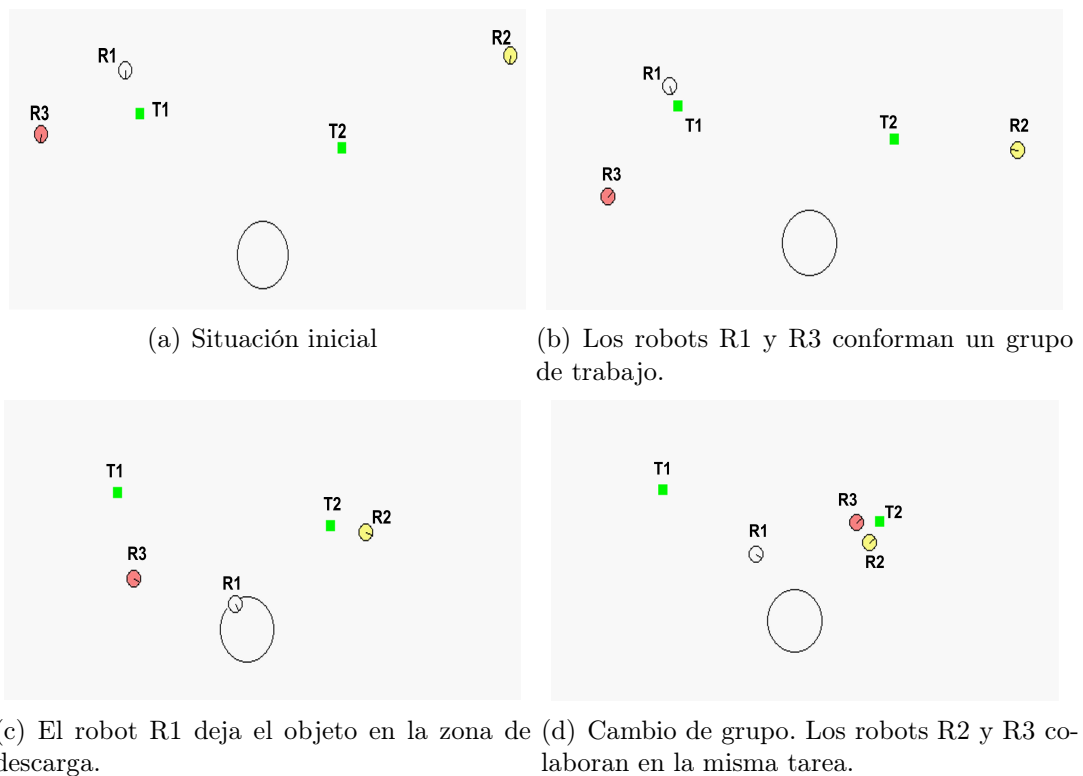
R1
R2
R3
T1
T2

(a) Situación inicial

R1
T1
T2
R2
R3

(b) Los robots R1 y R3 conforman un grupo de trabajo.

T1
T2
R2
R3
R1

(c) El robot R1 deja el objeto en la zona de descarga.

T1
R3
T2
R1
R2

(d) Cambio de grupo. Los robots R2 y R3 colaboran en la misma tarea.